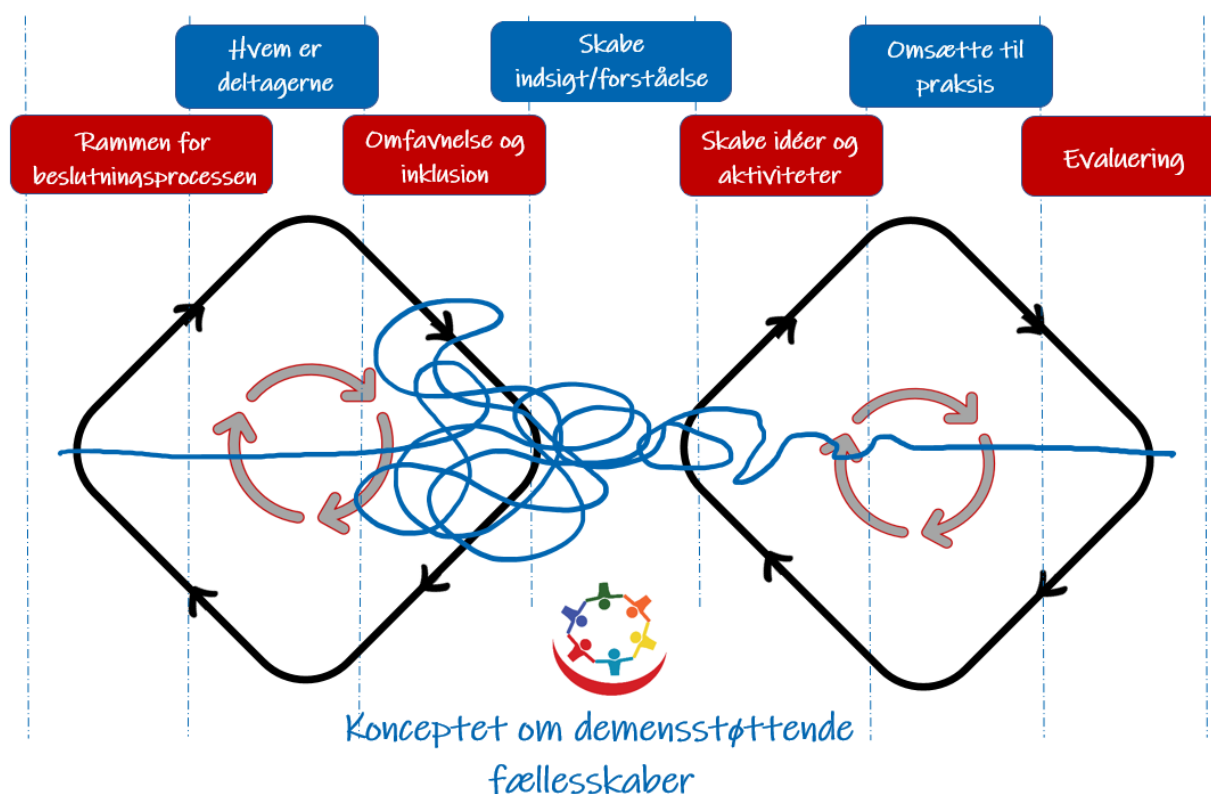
Hvem er deltagerne

Skabe indsigt/forståelse

Omsætte til praksis

Rammen for beslutningsprocessen

Omfavnelse og inklusion

Skabe idéer og aktiviteter

Evaluering

Konceptet om demensstøttende fællesskaber